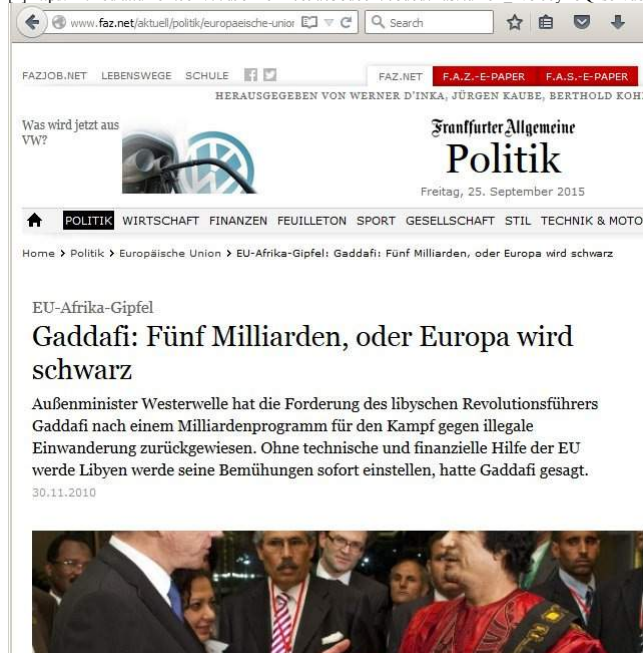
www.faz.net/aktuell/politik/europaeische-unior

Search

FAZJOB.NET LEBENSWEGE SCHULE

FAZ.NET F.A.Z.-E-PAPER F.A.S.-E-PAPER

HERAUSGEGEBEN VON WERNER D'INKA, JÜRGEN KAUBE, BERTHOLD KOH

Was wird jetzt aus VW?

Frankfurter Allgemeine
Politik
Freitag, 25. September 2015

POLITIK WIRTSCHAFT FINANZEN FEUILLETON SPORT GESELLSCHAFT STIL TECHNIK & MOTO

Home > Politik > Europäische Union > EU-Afrika-Gipfel: Gaddafi: Fünf Milliarden, oder Europa wird schwarz

EU-Afrika-Gipfel

Gaddafi: Fünf Milliarden, oder Europa wird schwarz

Außenminister Westerwelle hat die Forderung des libyschen Revolutionsführers Gaddafi nach einem Milliardenprogramm für den Kampf gegen illegale Einwanderung zurückgewiesen. Ohne technische und finanzielle Hilfe der EU werde Libyen werde seine Bemühungen sofort einstellen, hatte Gaddafi gesagt.

30.11.2010